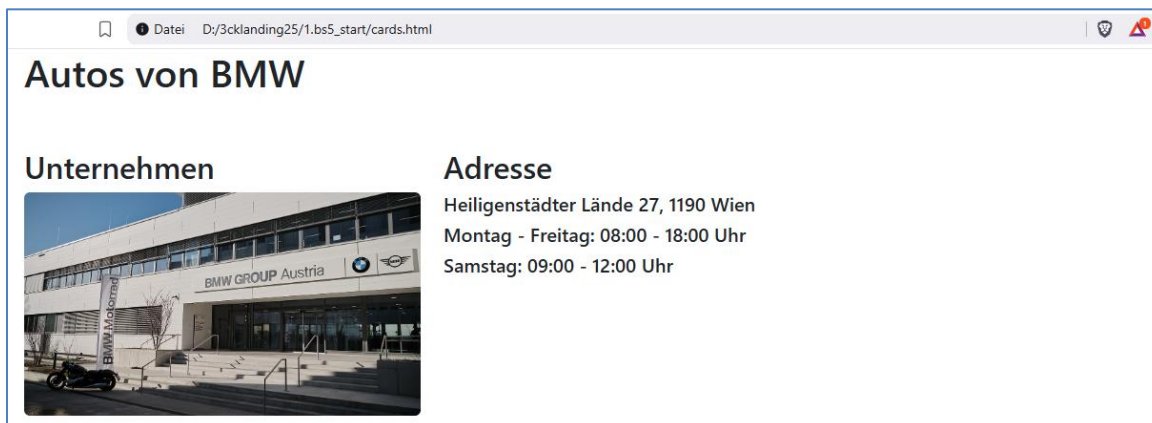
Datei D:/3cklanding25/1.bs5_start/cards.html

# Autos von BMW

## Unternehmen

BMW GROUP Austria

BMW Motorrad

## Adresse

Heiligenstädter Lände 27, 1190 Wien

Montag - Freitag: 08:00 - 18:00 Uhr

Samstag: 09:00 - 12:00 Uhr